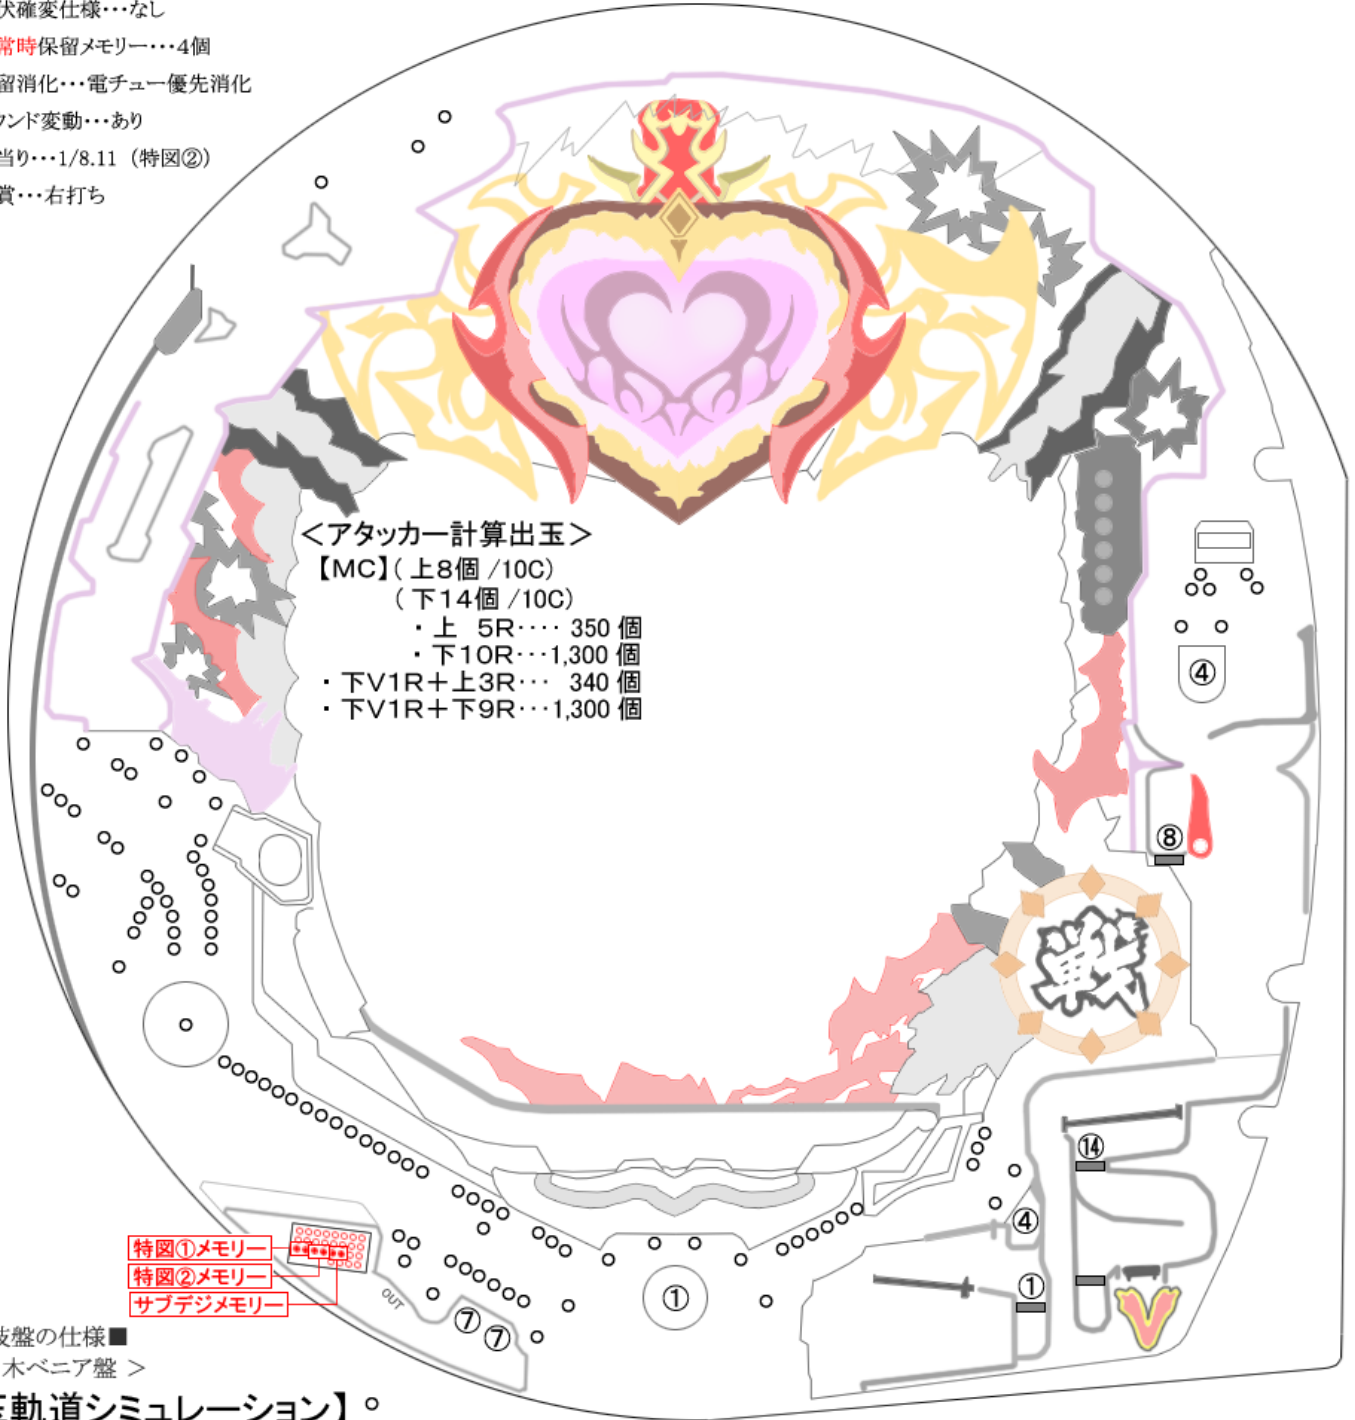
犬確変仕様…なし
常時保留メモリー…4個
留消化…電チュー優先消化
ソンド変動…あり
当り…1/8.11（特図②）
賞…右打ち

＜アタッカー計算出玉＞
【MC】（上8個 /10C）
（下14個 /10C）
・上　5R…350 個
・下10R…1,300 個
・下V1R＋上3R…340 個
・下V1R＋下9R…1,300 個

④
⑧
⑭
④
①
①
⑦ ⑦
OUT
V

特図①メモリー
特図②メモリー
サブデジメモリー

抜盤の仕様■
木ベニア盤 ＞
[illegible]軌道シミュレーション】